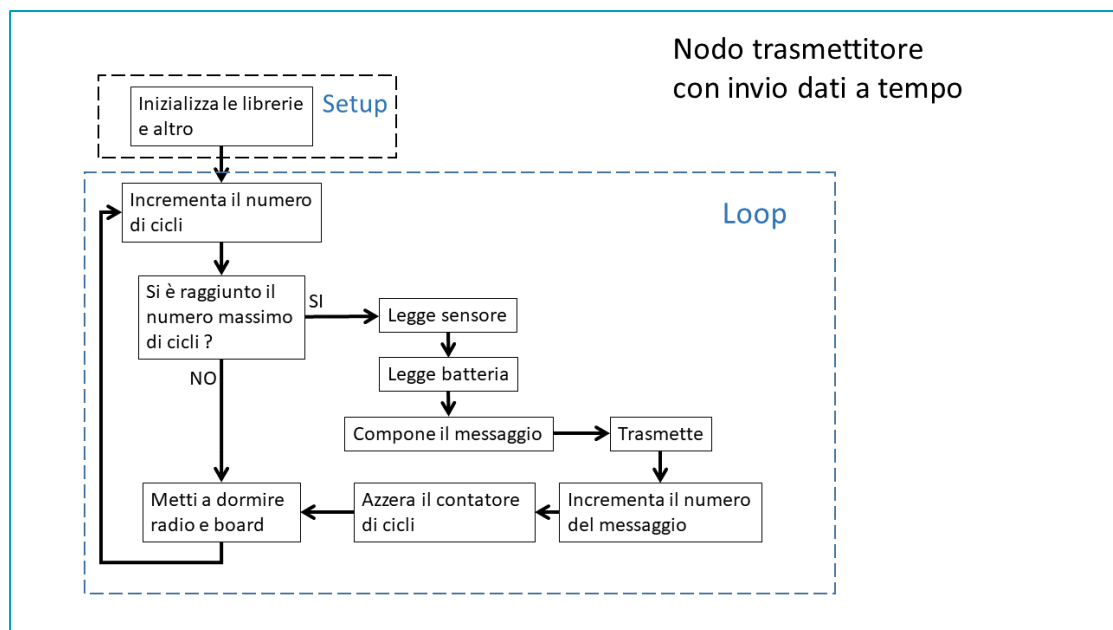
Nodo trasmettitore con invio dati a tempo

Inizializza le librerie e altro

Setup

Incrementa il numero di cicli

Loop

Si è raggiunto il numero massimo di cicli ?

SI

NO

Legge sensore

Legge batteria

Compone il messaggio

Trasmette

Metti a dormire radio e board

Azzera il contatore di cicli

Incrementa il numero del messaggio